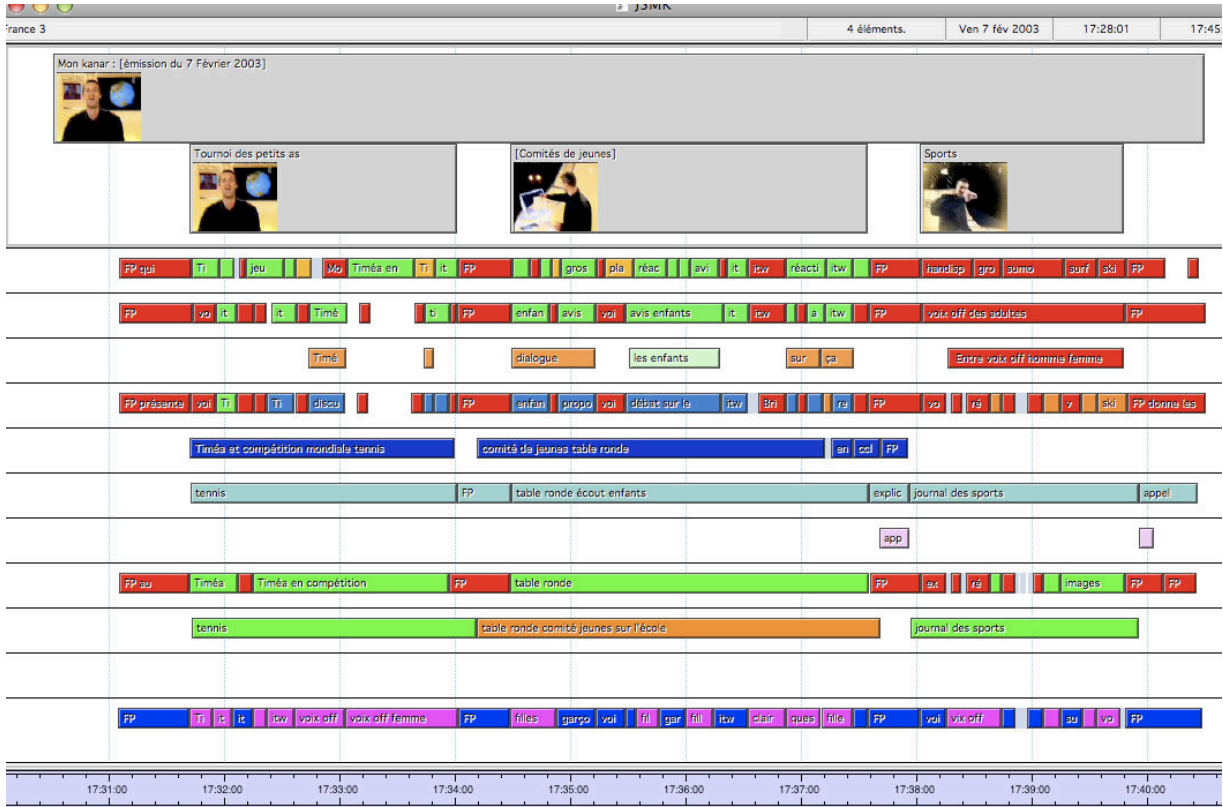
J3MK

rance 3

4 éléments.

Ven 7 fév 2003

17:28:01

17:45

Mon kanar : [émission du 7 Février 2003]

Tournoi des petits as

[Comités de jeunes]

Sports

FP qui | Ti | jeu | Mo | Timéa en | Ti | it | FP | gros | pla | réac | avi | it | itw | réacti | itw | FP | handisp | gro | sumo | surf | ski | FP

FP | vo | it | it | Timé | ti | FP | enfan | avis | voi | avis enfants | it | itw | a | itw | FP | voix off des adultes | FP

Timé | dialogue | les enfants | sur | ça | Entre voix off homme femme

FP présente | voi | Ti | Ti | discu | FP | enfan | propo | voi | débat sur le | itw | Bri | re | FP | vo | ré | v | ski | FP donne les

Timéa et compétition mondiale tennis | comité de jeunes table ronde | en | ccl | FP

tennis | FP | table ronde écout enfants | explic | journal des sports | appel

app

FP au | Timéa | Timéa en compétition | FP | table ronde | FP | ex | ré | images | FP | FP

tennis | table ronde comité jeunes sur l'école | journal des sports

FP | Ti | it | it | itw | voix off | voix off femme | FP | filles | garço | voi | fil | gar | fill | itw | clair | ques | fille | FP | voi | vix off | su | vo | FP

17:31:00 | 17:32:00 | 17:33:00 | 17:34:00 | 17:35:00 | 17:36:00 | 17:37:00 | 17:38:00 | 17:39:00 | 17:40:00